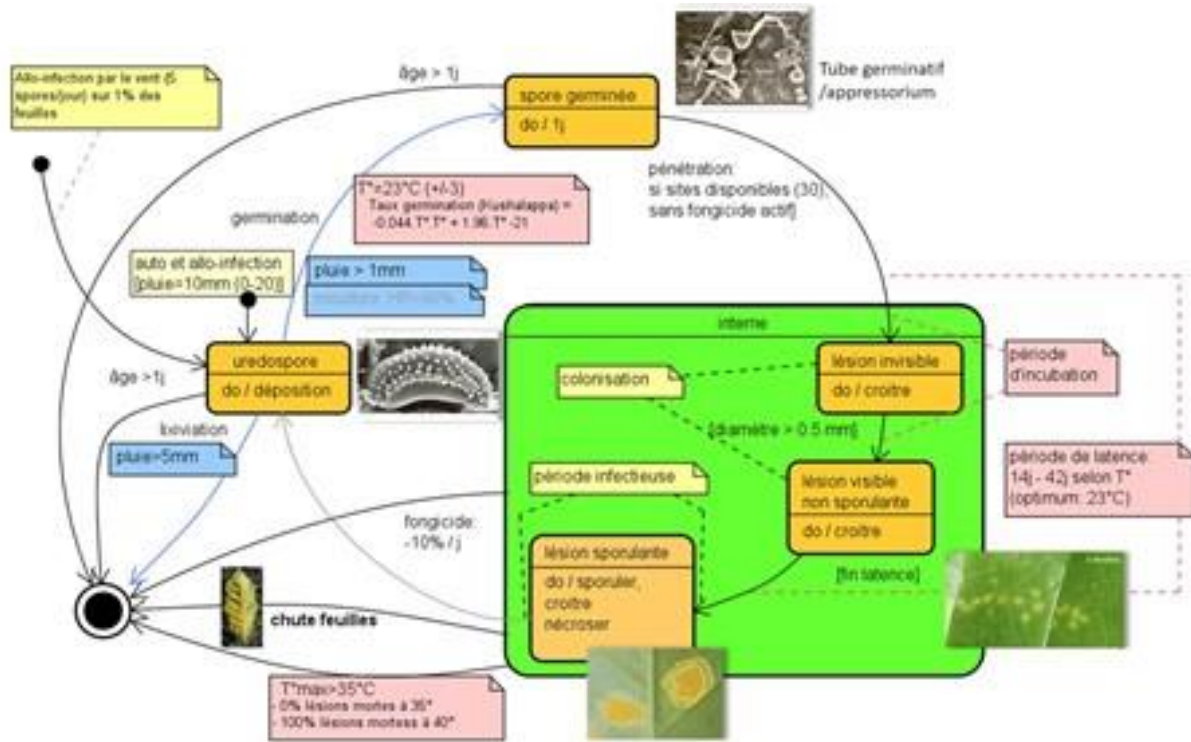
Allo-infection par le vent (5 spores/jour) sur 1% des feuilles

âge > 1j

spore germinée

do / 1j

Tube germinatif /appressorium

pénétration: si sites disponibles (30) sans fongicide actif]

T°≈23°C (+/-3)
Taux germination (Kushalappa) = -0.044.T°.T° + 1.96.T° -21

germination

auto et allo-infection [pluie=10mm (0-20)]

pluie > 1mm

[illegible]

interne

lésion invisible

do / croitre

période d'incubation

colonisation

[diamètre > 0.5 mm]

âge >1j

uredospore

do / déposition

lixiviation

pluie=5mm

période de latence: 14j (- 42j selon T° (optimum: 23°C)

période infectieuse

lésion visible non sporulante

do / croitre

fongicide: -10% / j

lésion sporulante

do / sporuler, croitre nécroser

[fin latence]

chute feuilles

T°max>35°C
- 0% lésions mortes à 35°
- 100% lésions mortes à 40°